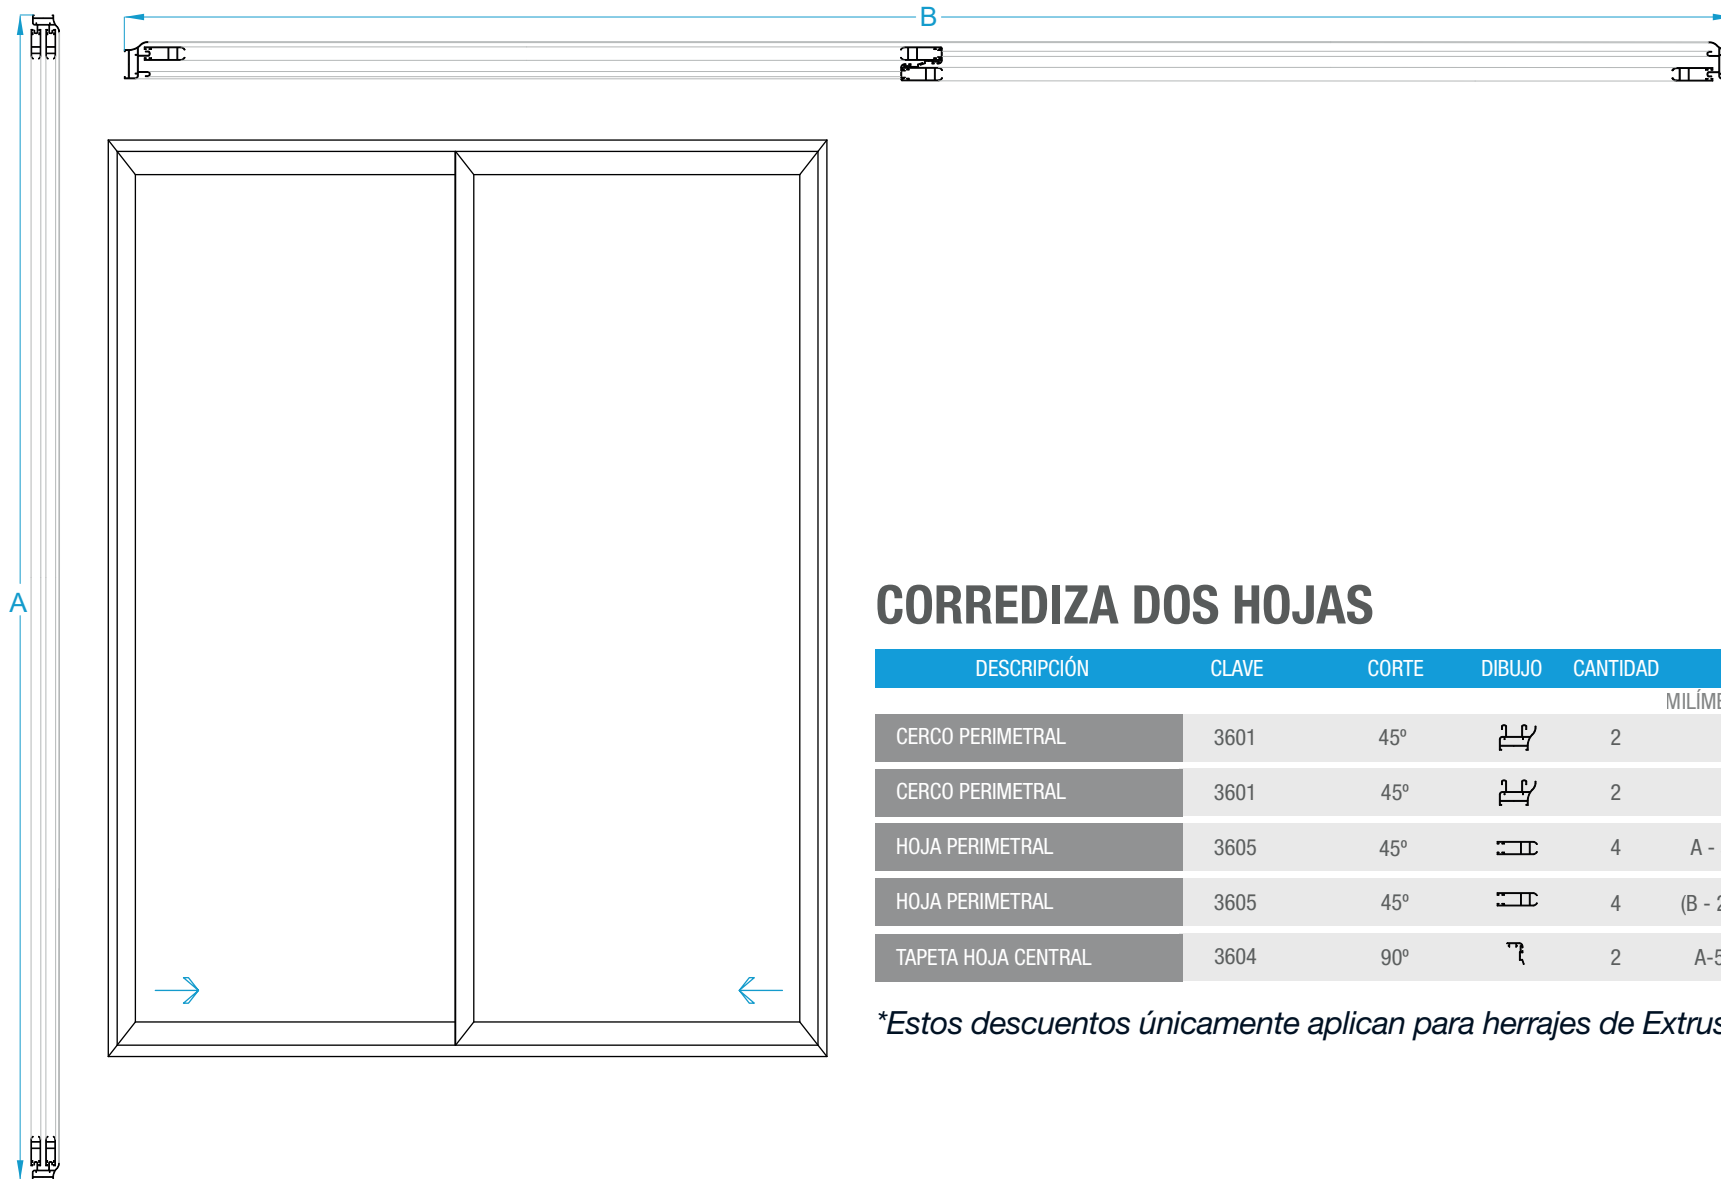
B

A

CORREDIZA DOS HOJAS

| DESCRIPCIÓN | CLAVE | CORTE | DIBUJO | CANTIDAD | MILÍME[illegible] |
|---|---|---|---|---|---|
| CERCO PERIMETRAL | 3601 | 45º | | 2 | |
| CERCO PERIMETRAL | 3601 | 45º | | 2 | |
| HOJA PERIMETRAL | 3605 | 45º | | 4 | A - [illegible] |
| HOJA PERIMETRAL | 3605 | 45º | | 4 | (B - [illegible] |
| TAPETA HOJA CENTRAL | 3604 | 90º | | 2 | A-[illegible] |

*Estos descuentos únicamente aplican para herrajes de Extrus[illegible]